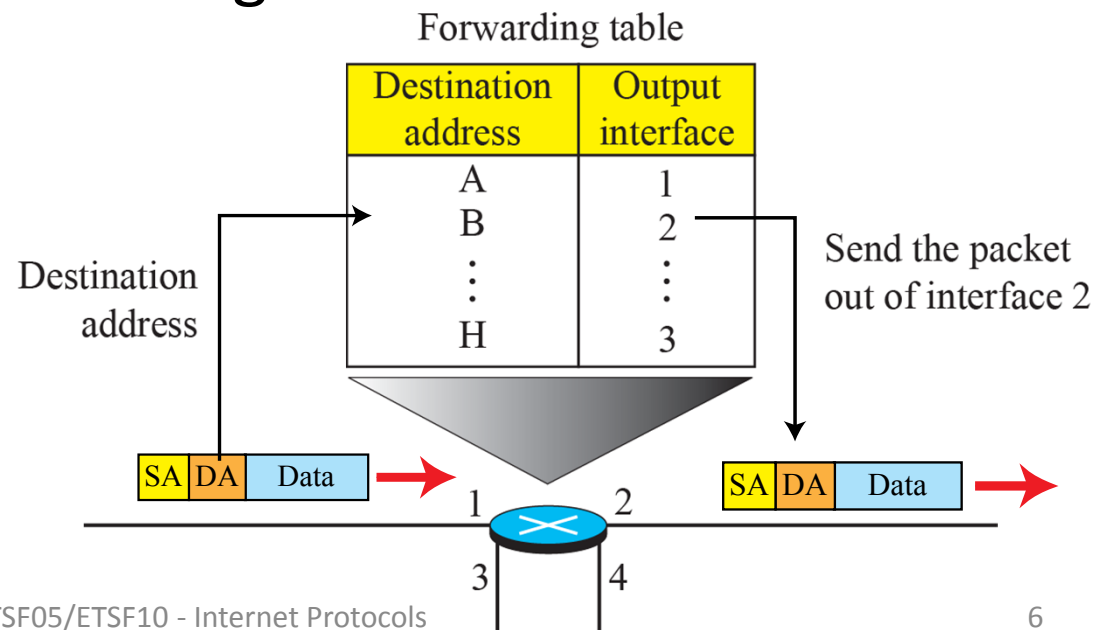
Forwarding table

| Destination address | Output interface |
|---|---|
| A | 1 |
| B | 2 |
| ⋮ | ⋮ |
| H | 3 |

Destination address

Send the packet out of interface 2

SA DA Data

SA DA Data

1 2 3 4

TSF05/ETSF10 - Internet Protocols

6